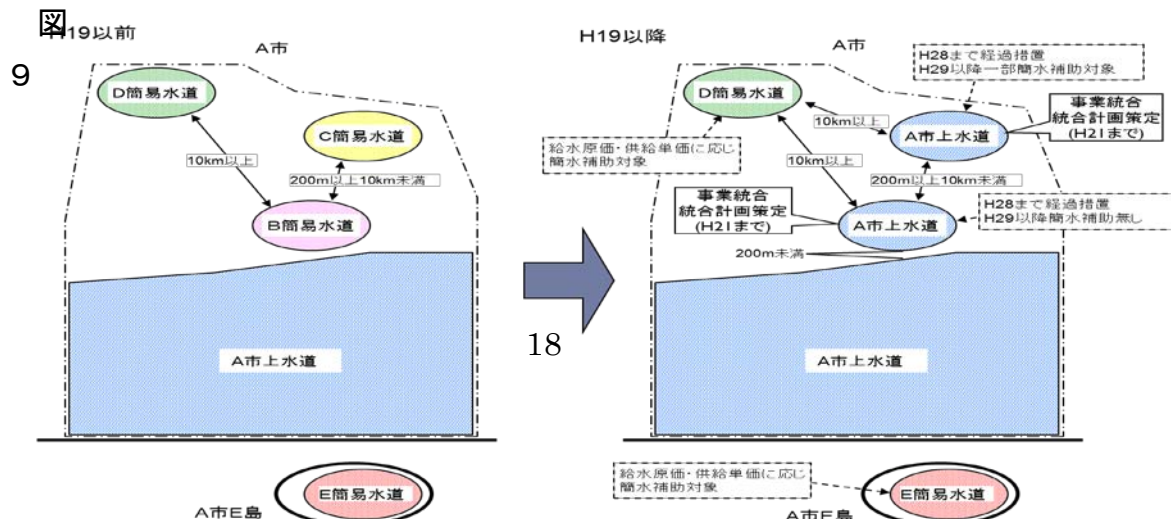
図

9

H19以前

A市

D簡易水道

C簡易水道

10km以上

200m以上10km未満

B簡易水道

A市上水道

A市E島

E簡易水道

18

H19以降

A市

H28まで経過措置
H29以降一部簡水補助対象

D簡易水道

10km以上

A市上水道

事業統合
統合計画策定
(H21まで)

給水原価・供給単価に応じ
簡水補助対象

10km以上

200m以上10km未満

事業統合
統合計画策定
(H21まで)

A市上水道

H28まで経過措置
H29以降簡水補助無し

200m未満

A市上水道

給水原価・供給単価に応じ
簡水補助対象

E簡易水道

A市E島